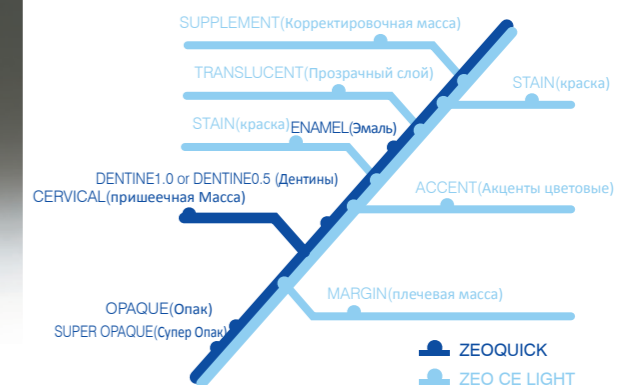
SUPPLEMENT(Корректировочная масса)

TRANSLUCENT(Прозрачный слой)

STAIN(краска)

STAIN(краска)

ENAMEL(Эмаль)

DENTINE1.0 or DENTINE0.5 (Дентины)

CERVICAL(пришеечная Масса)

ACCENT(Акценты цветовые)

MARGIN(плечевая масса)

OPAQUE(Опак)

SUPER OPAQUE(Супер Опак)

ZEOQUICK

ZEO CE LIGHT